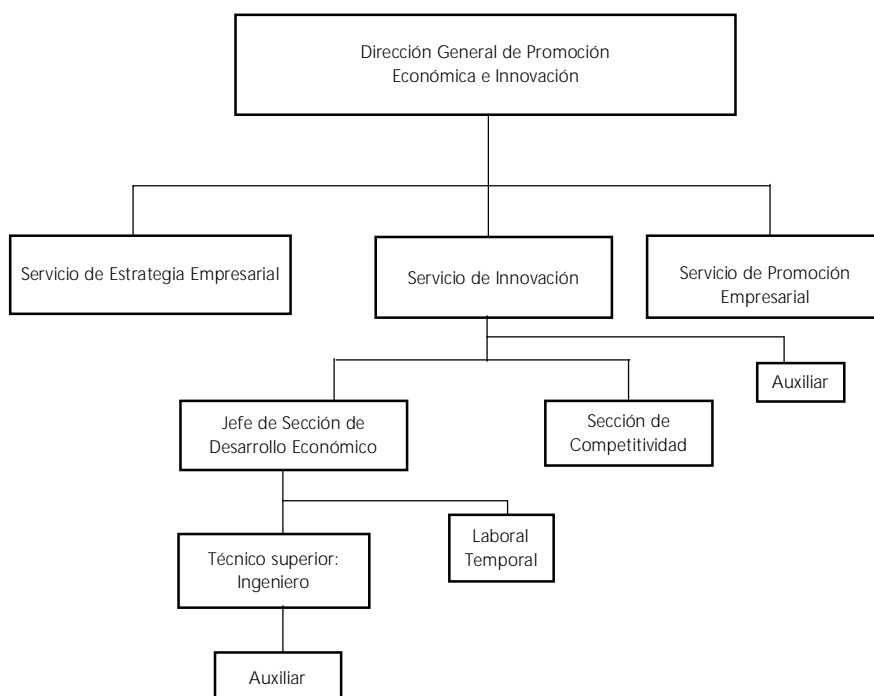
Dirección General de Promoción Económica e Innovación

Servicio de Estrategia Empresarial

Servicio de Innovación

Servicio de Promoción Empresarial

Auxiliar

Jefe de Sección de Desarrollo Económico

Sección de Competitividad

Laboral Temporal

Técnico superior: Ingeniero

Auxiliar